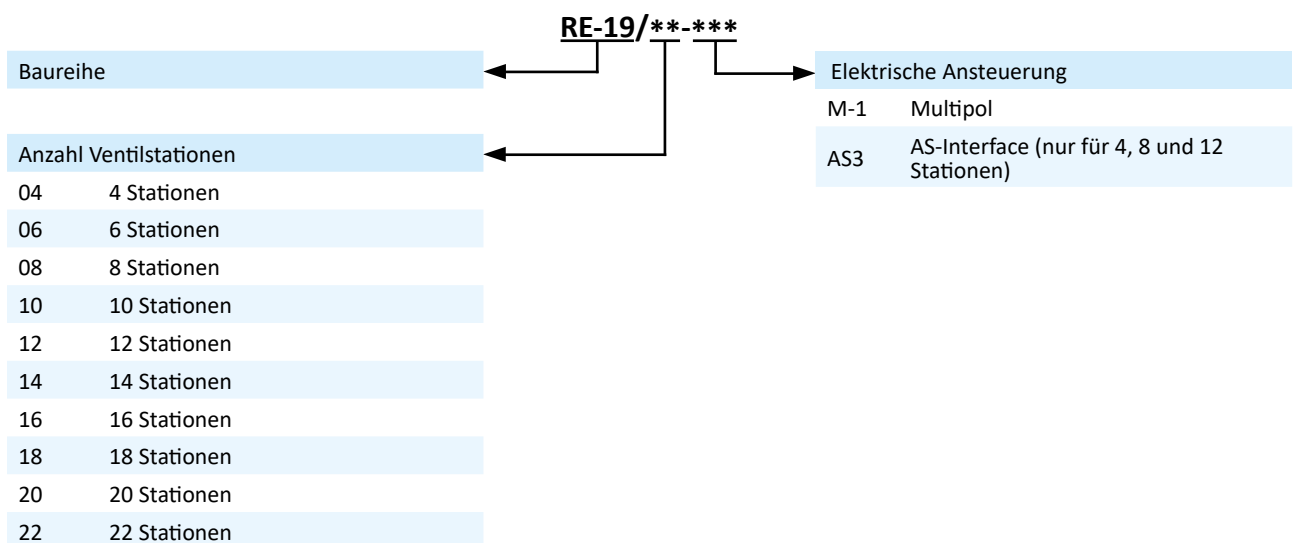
RE-19/**-***

Baureihe

Anzahl Ventilstationen

| | |
|---|---|
| 04 | 4 Stationen |
| 06 | 6 Stationen |
| 08 | 8 Stationen |
| 10 | 10 Stationen |
| 12 | 12 Stationen |
| 14 | 14 Stationen |
| 16 | 16 Stationen |
| 18 | 18 Stationen |
| 20 | 20 Stationen |
| 22 | 22 Stationen |

Elektrische Ansteuerung

| | |
|---|---|
| M-1 | Multipol |
| AS3 | AS-Interface (nur für 4, 8 und 12 Stationen) |